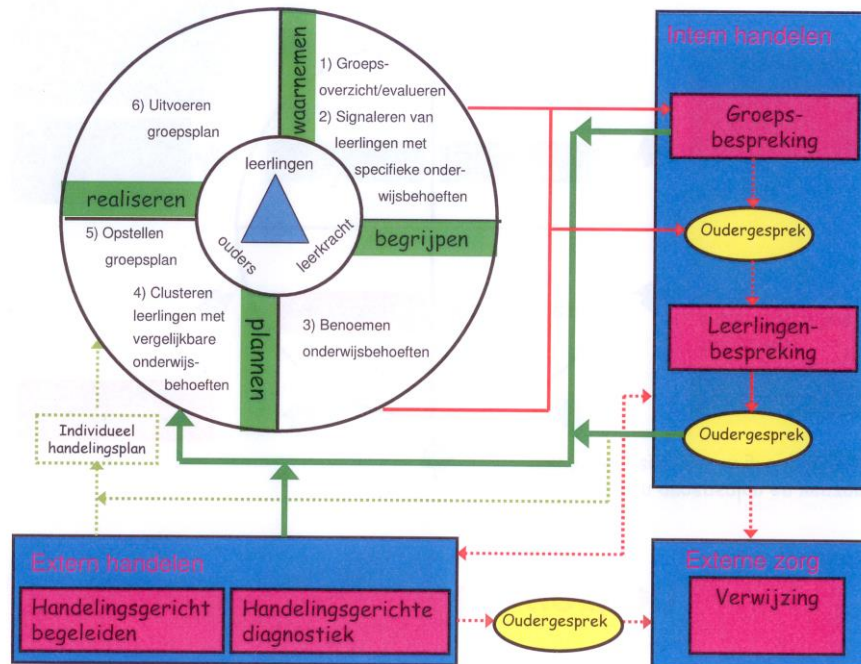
waarnemen

1) Groepsoverzicht/evalueren

2) Signaleren van leerlingen met specifieke onderwijsbehoeften

begrijpen

3) Benoemen onderwijsbehoeften

plannen

4) Clusteren leerlingen met vergelijkbare onderwijsbehoeften

5) Opstellen groepsplan

realiseren

6) Uitvoeren groepsplan

leerlingen

ouders

leerkracht

Individueel handelingsplan

Intern handelen

Groepsbespreking

Oudergesprek

Leerlingenbespreking

Oudergesprek

Extern handelen

Handelingsgericht begeleiden

Handelingsgerichte diagnostiek

Oudergesprek

Externe zorg

Verwijzing